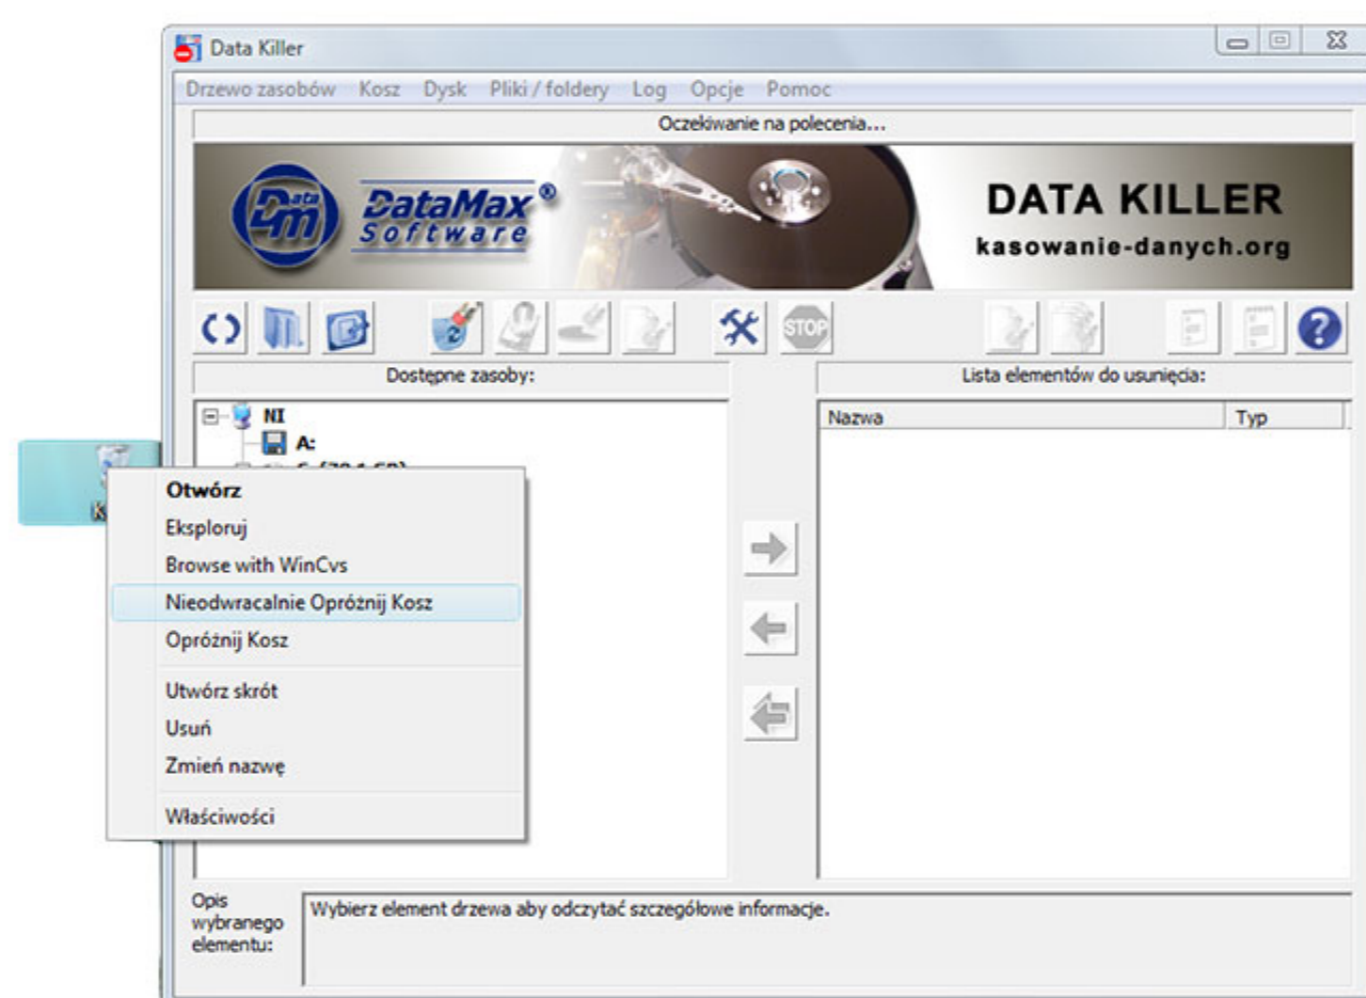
Data Killer

Drzewo zasobów Kosz Dysk Pliki / foldery Log Opcje Pomoc

Oczekiwanie na polecenia...

DataMax® Software

DATA KILLER
kasowanie-danych.org

STOP

Dostępne zasoby:

Lista elementów do usunięcia:

NI
A:
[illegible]

Nazwa | Typ

Otwórz
Eksploruj
Browse with WinCvs
Nieodwracalnie Opróżnij Kosz
Opróżnij Kosz
Utwórz skrót
Usuń
Zmień nazwę
Właściwości

Opis wybranego elementu:

Wybierz element drzewa aby odczytać szczegółowe informacje.